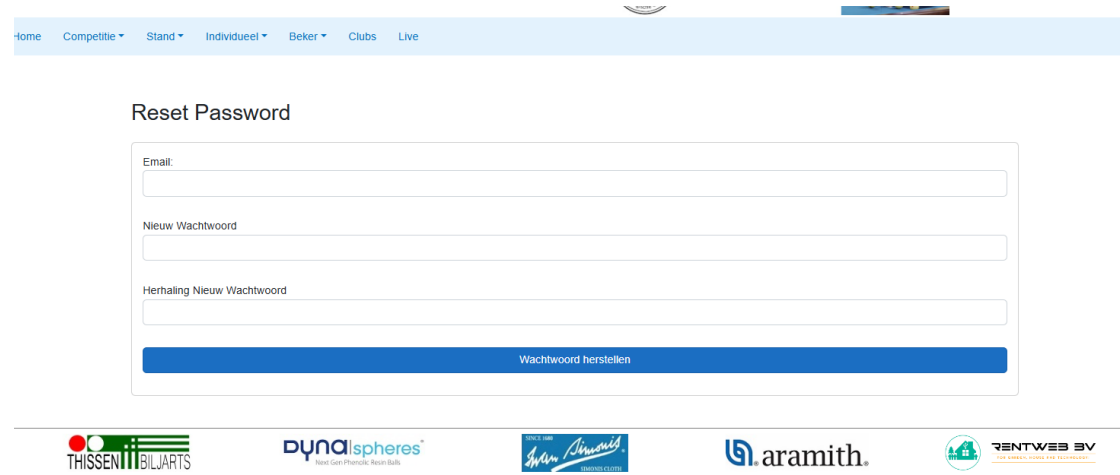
Home Competitie Stand Individueel Beker Clubs Live

Reset Password

Email:

Nieuw Wachtwoord

Herhaling Nieuw Wachtwoord

Wachtwoord herstellen

THISSEN BILJARTS

DYNAspheres
Next Gen Phenolic Resin Balls

SINCE 1680
Iwan Simonis
SIMONIS CLOTH

aramith.

RENTWEB BV